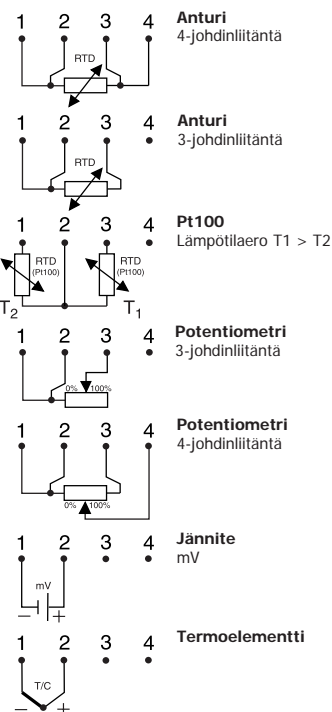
1 2 3 4
RTD
**Anturi**
4-johdinliitäntä

1 2 3 4
RTD
**Anturi**
3-johdinliitäntä

1 2 3 4
RTD (Pt100)
RTD (Pt100)
$T_2$ $T_1$
**Pt100**
Lämpötilaero T1 > T2

1 2 3 4
0% 100%
**Potentiometri**
3-johdinliitäntä

1 2 3 4
0% 100%
**Potentiometri**
4-johdinliitäntä

1 2 3 4
mV
− +
**Jännite**
mV

1 2 3 4
T/C
− +
**Termoelementti**